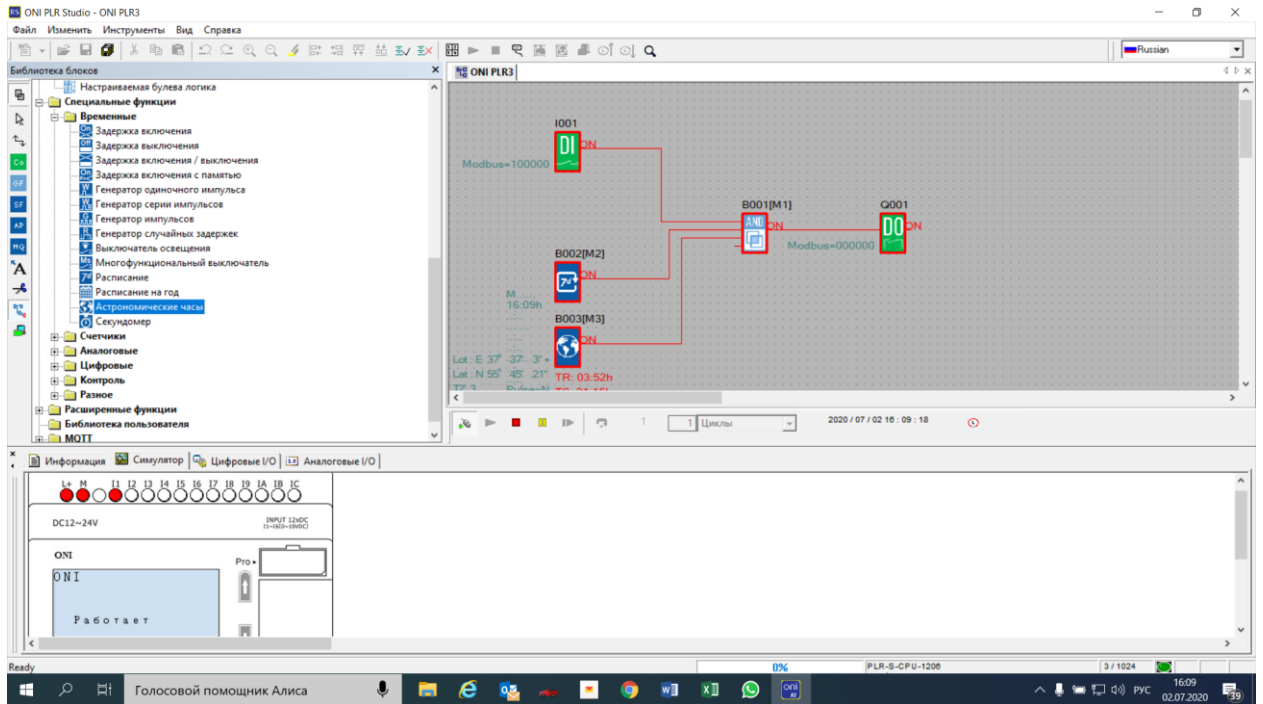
ONI PLR Studio - ONI PLR3

Файл Изменить Инструменты Вид Справка

Russian

Библиотека блоков

Настраиваемая булева логика
Специальные функции
Временные
Задержка включения
Задержка выключения
Задержка включения / выключения
Задержка включения с памятью
Генератор одиночного импульса
Генератор серии импульсов
Генератор импульсов
Генератор случайных задержек
Выключатель освещения
Многофункциональный выключатель
Расписание
Расписание на год
Астрономические часы
Секундомер
Счетчики
Аналоговые
Цифровые
Контроль
Разное
Расширенные функции
Библиотека пользователя
MQTT

ONI PLR3

I001
Modbus=100000
DI
ON
B001[M1]
AND
ON
Q001
DO
ON
Modbus=000000
B002[M2]
ON
M
16:09h
B003[M3]
ON
Lot : E 37° 37' 3"
Lat : N 55° 45' 21"
TR: 03:52h

1 Циклы
2020 / 07 / 02 16 : 09 : 18

Информация Симулятор Цифровые I/O Аналоговые I/O

L+ M I1 I2 I3 I4 I5 I6 I7 I8 I9 IA IB IC
DC12~24V
INPUT 12xDC
ONI
Pro
ONI
Работает

Ready
0%
PLR-S-CPU-1206
3 / 1024

Голосовой помощник Алиса
РУС
16:09
02.07.2020
39